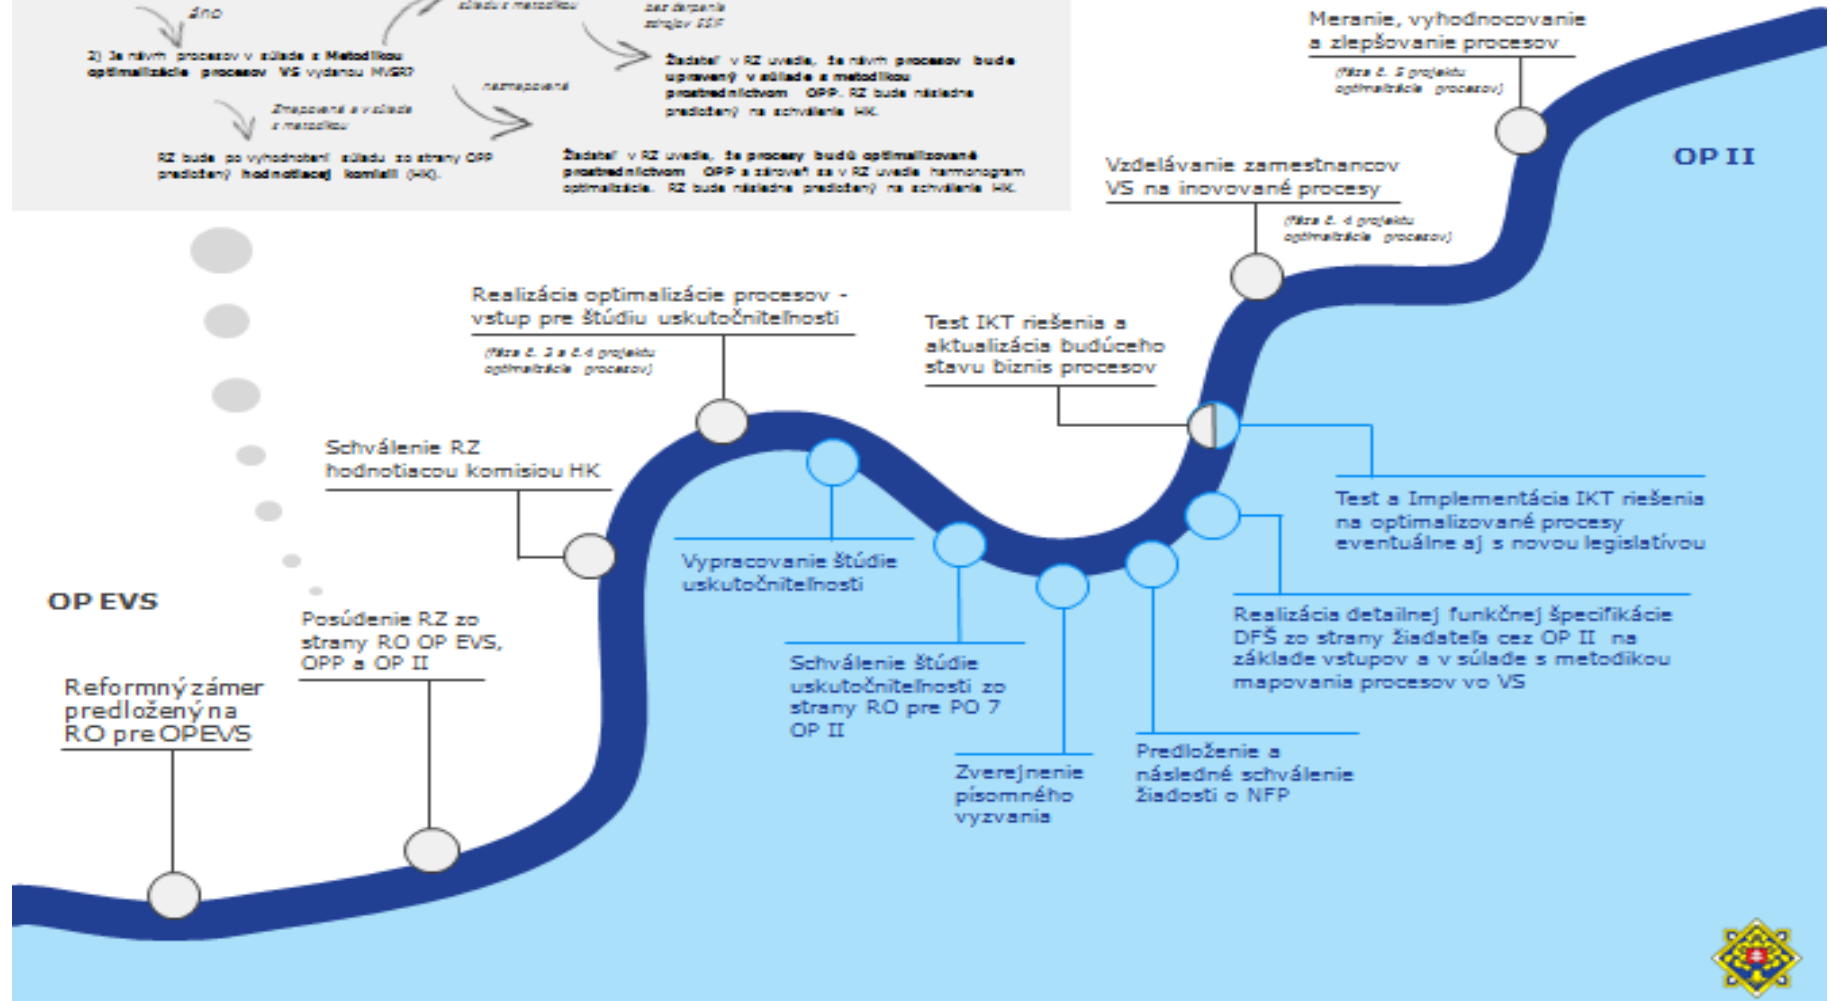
áno

2) Je návrh procesov v súlade s Metodikou optimalizácie procesov VS vydanou MVSR?

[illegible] s metodikou

cez čerpanie zdrojov ESF

Žiadateľ v RZ uvedie, že návrh procesov bude upravený v súlade s metodikou prostredníctvom OPP. RZ bude následne predložený na schválenie HK.

nezmapované

Zmapované a v súlade s metodikou

RZ bude po vyhodnotení súladu zo strany OPP predložený hodnotiacej komisii (HK).

Žiadateľ v RZ uvedie, že procesy budú optimalizované prostredníctvom OPP a zároveň sa v RZ uvedie harmonogram optimalizácie. RZ bude následne predložený na schválenie HK.

Meranie, vyhodnocovanie a zlepšovanie procesov

(fáza č. 5 projektu optimalizácie procesov)

OP II

Vzdelávanie zamestnancov VS na inovované procesy

(fáza č. 4 projektu optimalizácie procesov)

Realizácia optimalizácie procesov - vstup pre štúdiu uskutočniteľnosti

(fáza č. 3 a č.4 projektu optimalizácie procesov)

Test IKT riešenia a aktualizácia budúceho stavu biznis procesov

Schválenie RZ hodnotiacou komisiou HK

Test a Implementácia IKT riešenia na optimalizované procesy eventuálne aj s novou legislatívou

Vypracovanie štúdie uskutočniteľnosti

OP EVS

Posúdenie RZ zo strany RO OP EVS, OPP a OP II

Realizácia detailnej funkčnej špecifikácie DFŠ zo strany žiadateľa cez OP II na základe vstupov a v súlade s metodikou mapovania procesov vo VS

Reformný zámer predložený na RO pre OPEVS

Schválenie štúdie uskutočniteľnosti zo strany RO pre PO 7 OP II

Predloženie a následné schválenie žiadosti o NFP

Zverejnenie písomného vyzvania